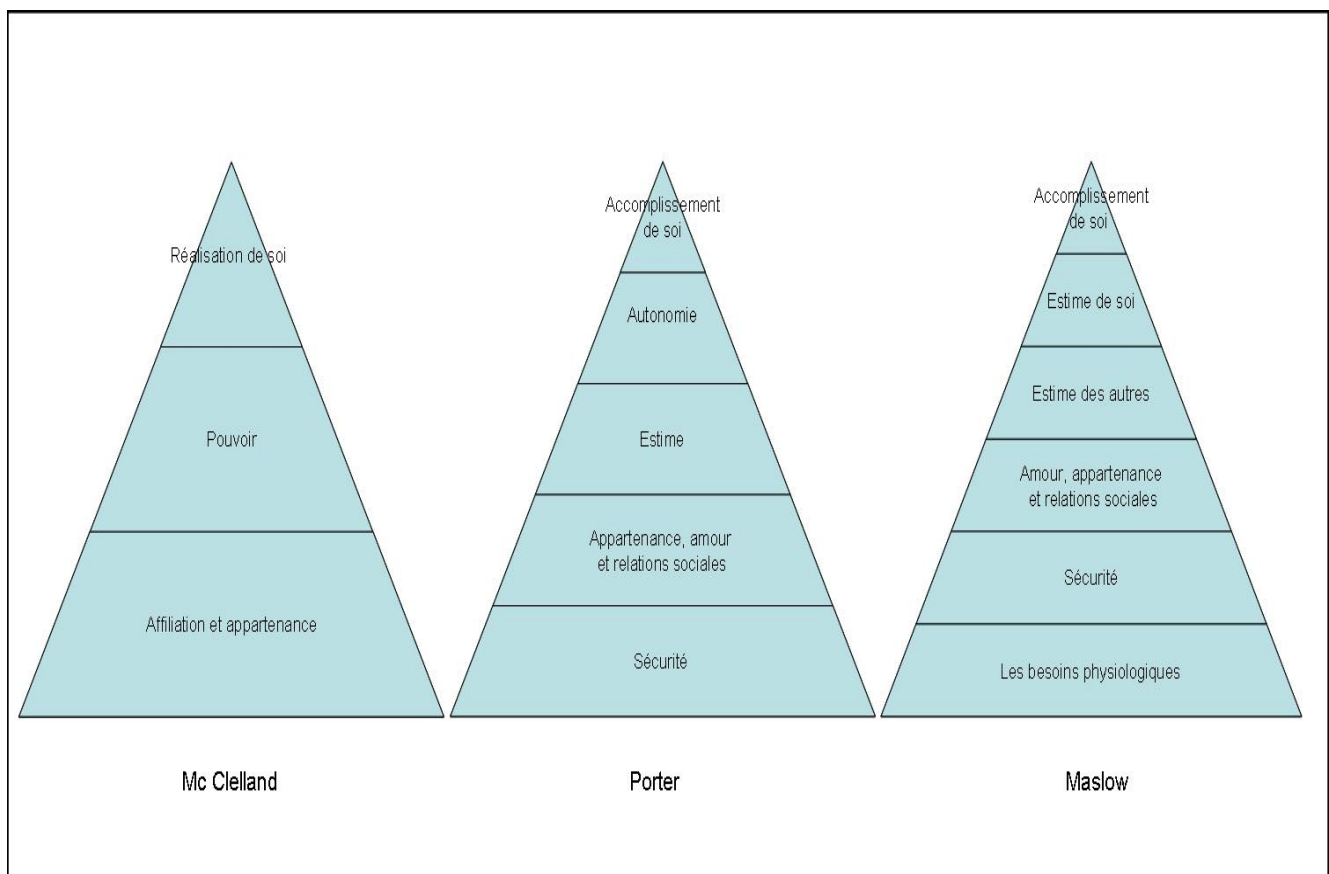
Réalisation de soi

Pouvoir

Affiliation et appartenance

Mc Clelland

Accomplissement de soi

Autonomie

Estime

Appartenance, amour et relations sociales

Sécurité

Porter

Accomplissement de soi

Estime de soi

Estime des autres

Amour, appartenance et relations sociales

Sécurité

Les besoins physiologiques

Maslow